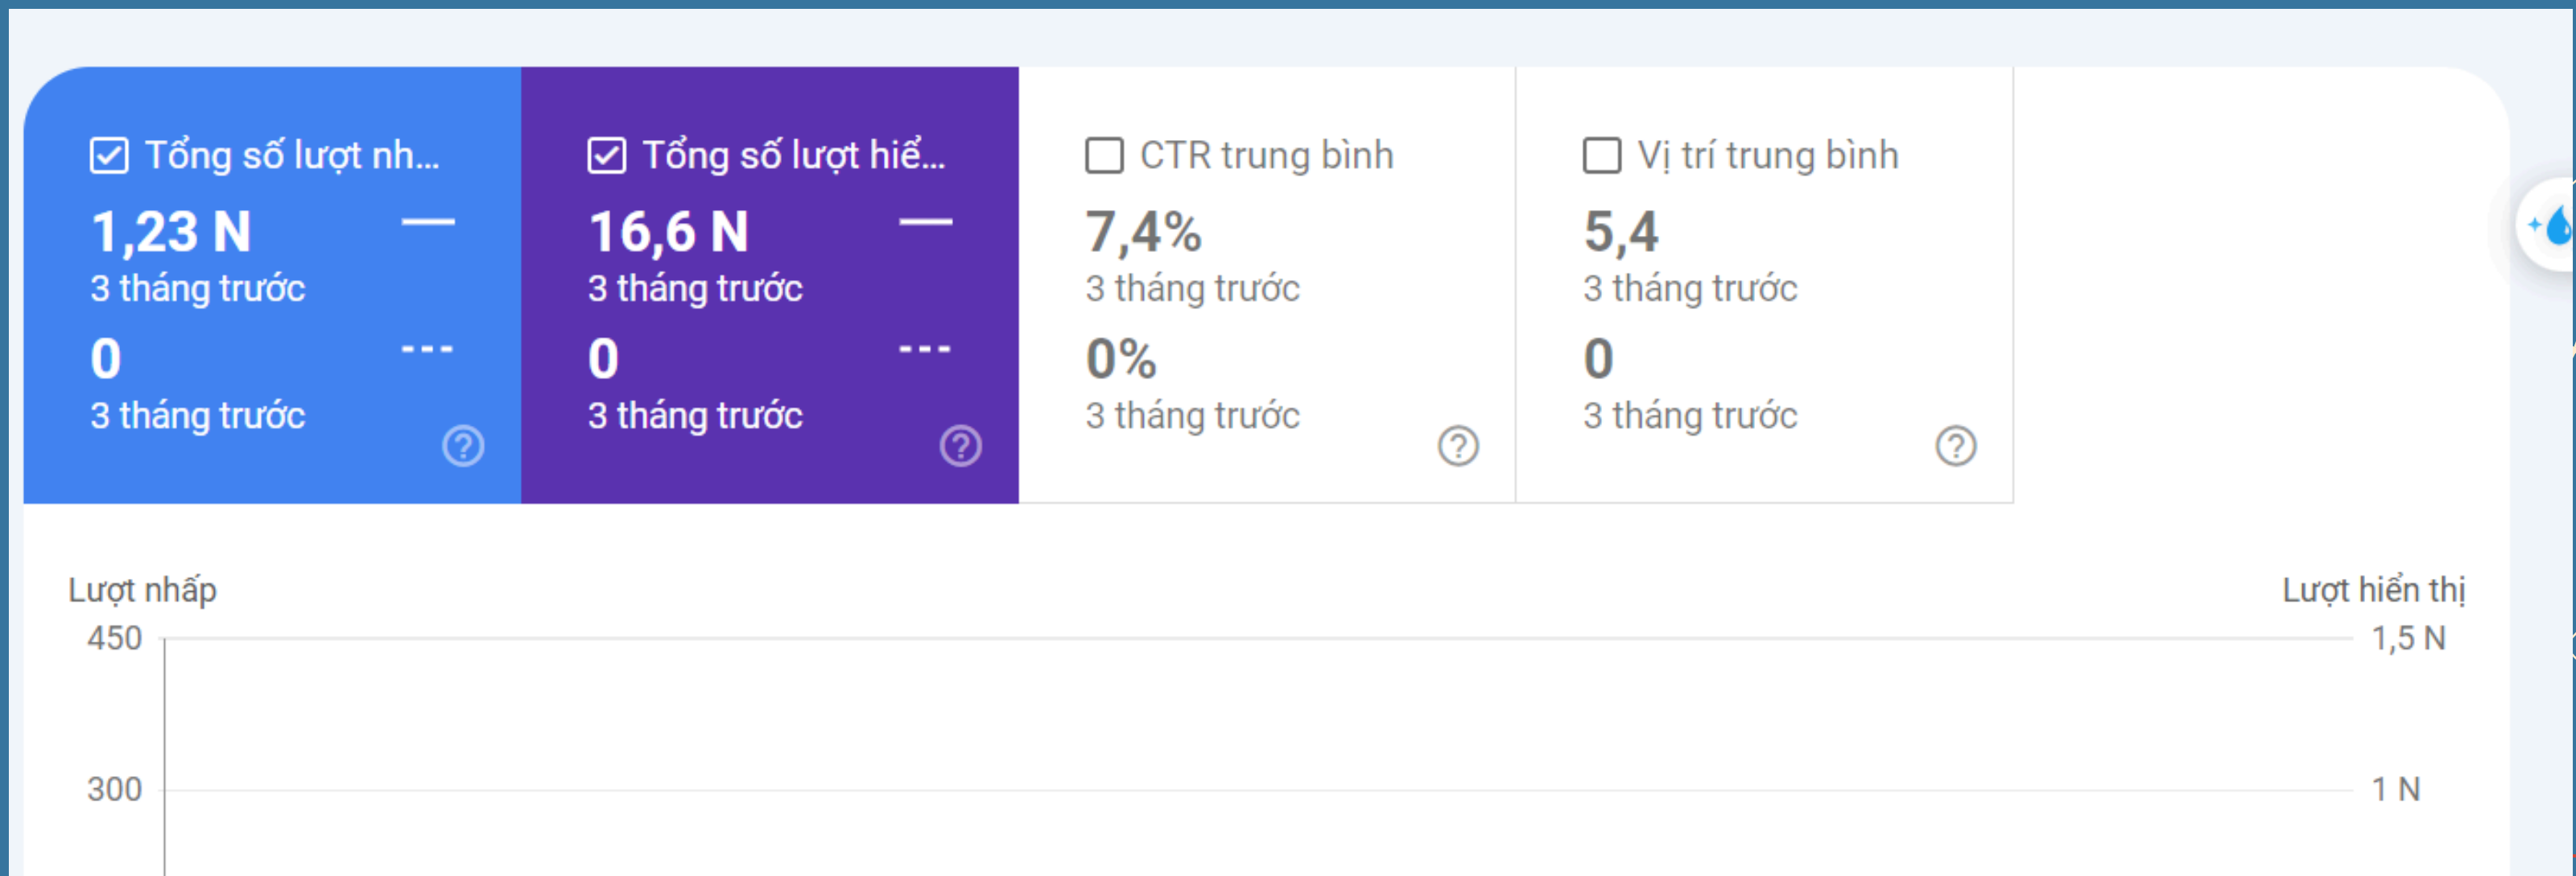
Tổng số lượt nh...
1,23 N
3 tháng trước
0
3 tháng trước

Tổng số lượt hiể...
16,6 N
3 tháng trước
0
3 tháng trước

CTR trung bình
7,4%
3 tháng trước
0%
3 tháng trước

Vị trí trung bình
5,4
3 tháng trước
0
3 tháng trước

Lượt nhấp
Lượt hiển thị
450
1,5 N
300
1 N